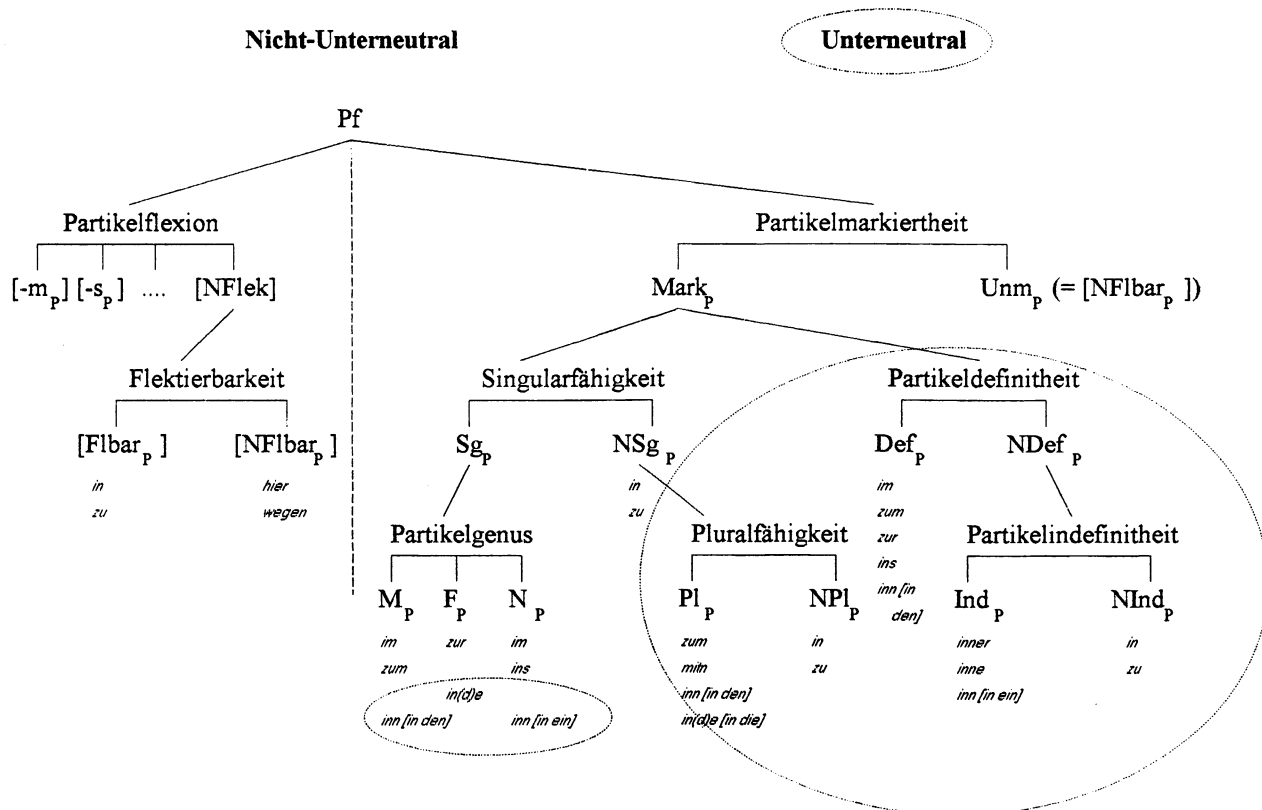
Nicht-Unterneutral

Unterneutral

Pf

Partikelflexion

$[-m_P]$ $[-s_P]$ .... [NFlek]

Flektierbarkeit

$[Flbar_P]$
in
zu

$[NFlbar_P]$
hier
wegen

Partikelmarkiertheit

$Mark_P$

$Unm_P$ (= $[NFlbar_P]$)

Singularfähigkeit

$Sg_P$

$NSg_P$
in
zu

Partikelgenus

$M_P$
im
zum

$F_P$
zur

$N_P$
im
ins

in(d)e
inn [in den]
inn [in ein]

Pluralfähigkeit

$Pl_P$
zum
min
inn [in den]
in(d)e [in die]

$NPl_P$
in
zu

Partikeldefinitheit

$Def_P$
im
zum
zur
ins
inn [in den]

$NDef_P$

Partikelindefinitheit

$Ind_P$
inner
inne
inn [in ein]

$NInd_P$
in
zu